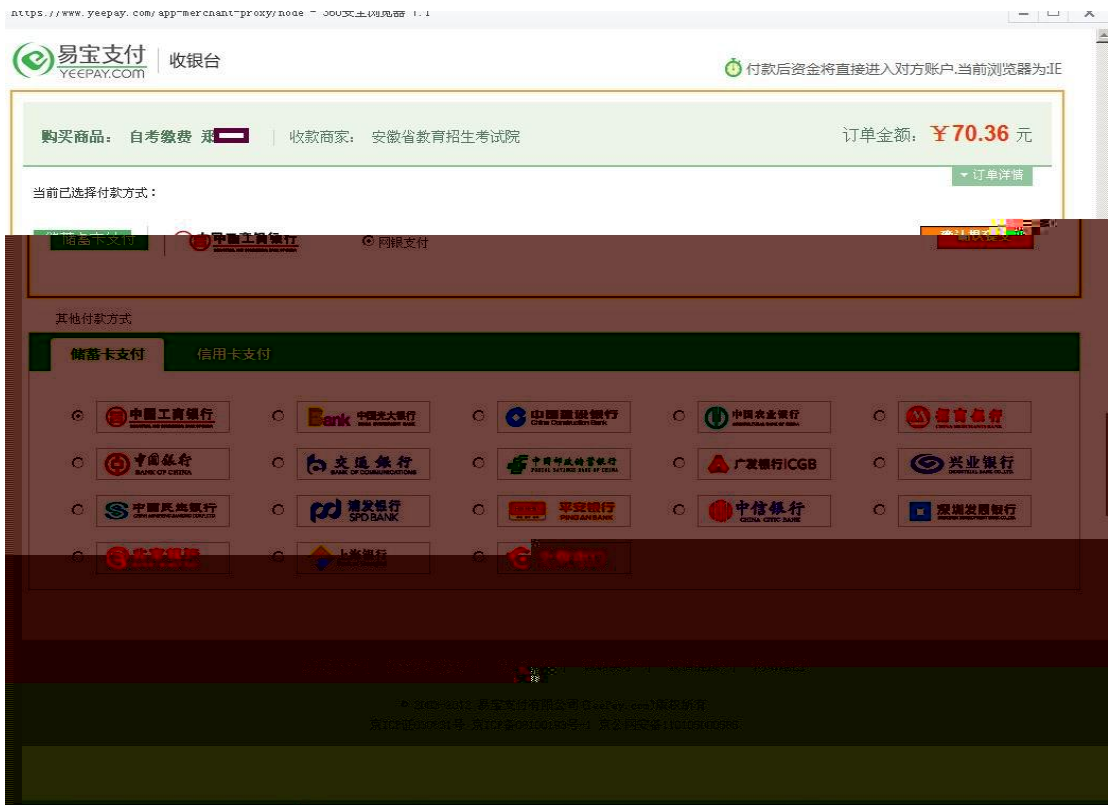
https://www.yeepay.com/app-merchant-proxy/node - 360安全浏览器 7.1

易宝支付 YEEPAY.COM | 收银台

付款后资金将直接进入对方账户,当前浏览器为IE

购买商品: 自考缴费 郑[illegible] | 收款商家: 安徽省教育招生考试院

订单金额: ￥70.36 元

订单详情

当前已选择付款方式:

储蓄卡支付 中国工商银行 网银支付

确认提交

其他付款方式

储蓄卡支付 信用卡支付

中国工商银行
中国光大银行
中国建设银行 China Construction Bank
中国农业银行
招商银行
中国银行 BANK OF CHINA
交通银行 BANK OF COMMUNICATIONS
中国邮政储蓄银行
广发银行CGB
兴业银行
中国民生银行
浦发银行 SPD BANK
平安银行 PING AN BANK
中信银行 CHINA CITIC BANK
深圳发展银行
北京银行
上海银行
华夏银行

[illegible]

© 2003-2012 易宝支付有限公司 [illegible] 版权所有
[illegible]